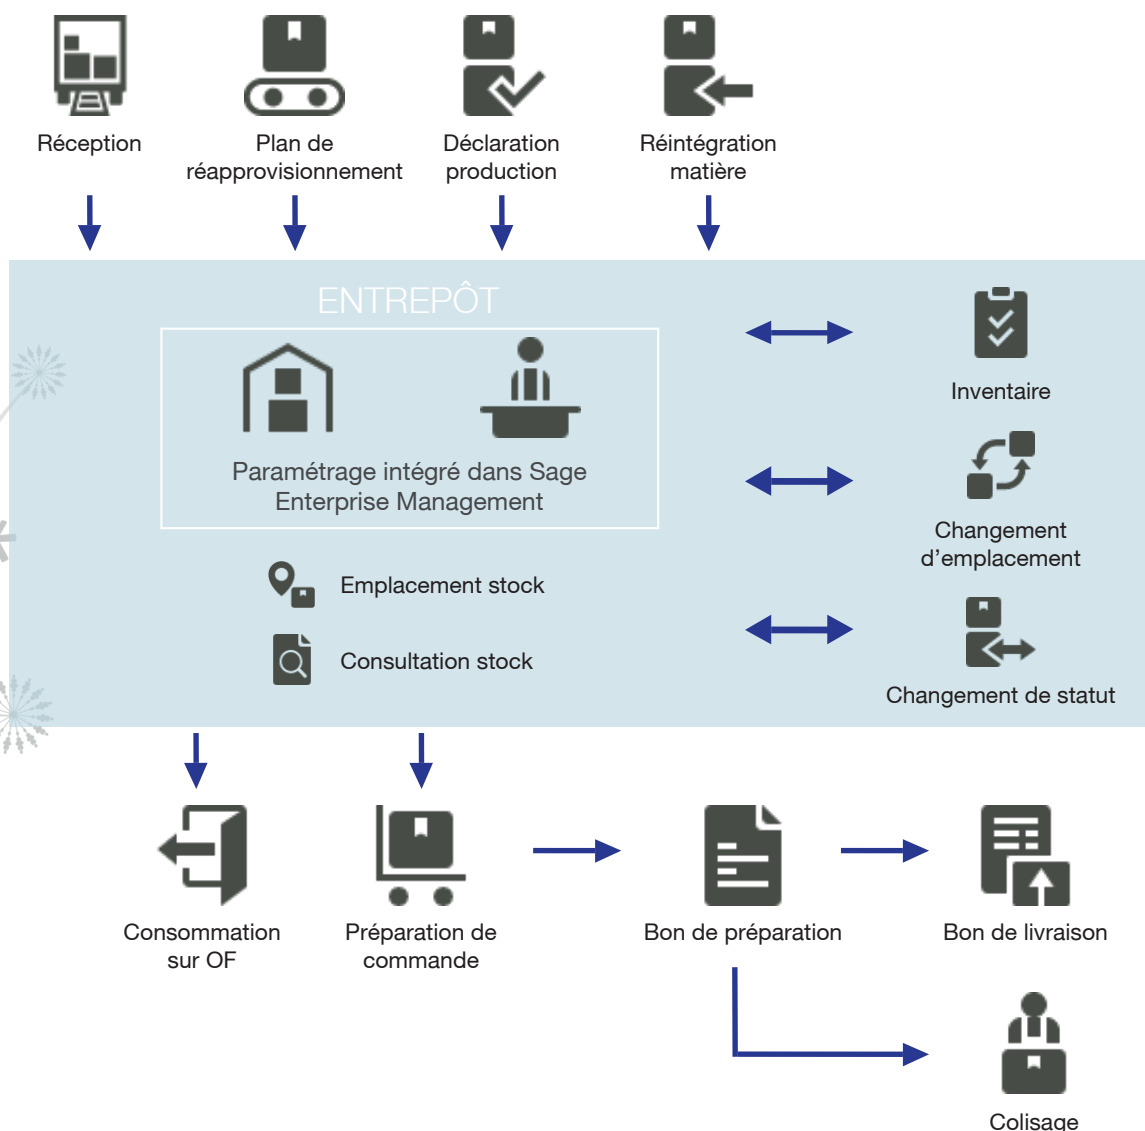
Réception

Plan de réapprovisionnement

Déclaration production

Réintégration matière

ENTREPÔT

Paramétrage intégré dans Sage Enterprise Management

Emplacement stock

Consultation stock

Inventaire

Changement d'emplacement

Changement de statut

Consommation sur OF

Préparation de commande

Bon de préparation

Bon de livraison

Colisage